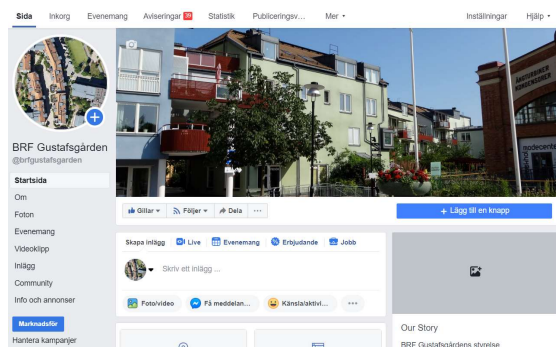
Sida Inkorg Evenemang Aviseringar 39 Statistik Publiceringsv... Mer ▾ Inställningar Hjälp ▾

BRF Gustafsgården
@brfgustafsgarden

Startsida
Om
Foton
Evenemang
Videoklipp
Inlägg
Community
Info och annonser
Marknadsför
Hantera kampanjer

Gillar ▾ Följer ▾ Dela ···

+ Lägg till en knapp

Skapa inlägg Live Evenemang Erbjudande Jobb

Skriv ett inlägg ...

Foto/video Få meddelan... Känsla/aktivi... ···

Our Story
BRF Gustafsgårdens styrelse